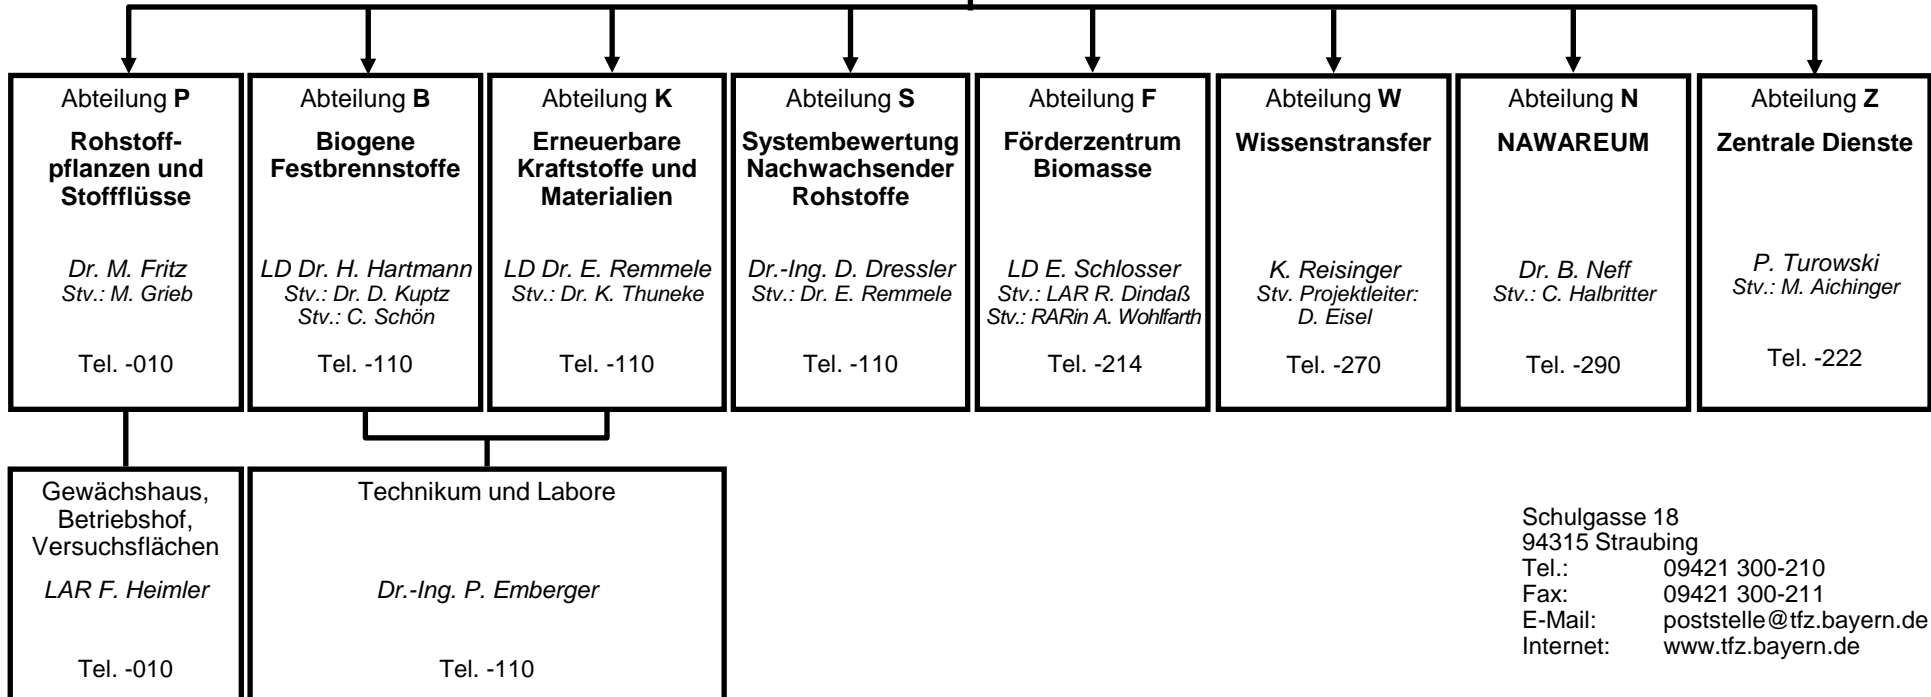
Abteilung **P**

**Rohstoffpflanzen und Stoffflüsse**

*Dr. M. Fritz*
*Stv.: M. Grieb*

Tel. -010

Abteilung **B**

**Biogene Festbrennstoffe**

*LD Dr. H. Hartmann*
*Stv.: Dr. D. Kuptz*
*Stv.: C. Schön*

Tel. -110

Abteilung **K**

**Erneuerbare Kraftstoffe und Materialien**

*LD Dr. E. Remmele*
*Stv.: Dr. K. Thuneke*

Tel. -110

Abteilung **S**

**Systembewertung Nachwachsender Rohstoffe**

*Dr.-Ing. D. Dressler*
*Stv.: Dr. E. Remmele*

Tel. -110

Abteilung **F**

**Förderzentrum Biomasse**

*LD E. Schlosser*
*Stv.: LAR R. Dindaß*
*Stv.: RARin A. Wohlfarth*

Tel. -214

Abteilung **W**

**Wissenstransfer**

*K. Reisinger*
*Stv. Projektleiter: D. Eisel*

Tel. -270

Abteilung **N**

**NAWAREUM**

*Dr. B. Neff*
*Stv.: C. Halbritter*

Tel. -290

Abteilung **Z**

**Zentrale Dienste**

*P. Turowski*
*Stv.: M. Aichinger*

Tel. -222

Gewächshaus, Betriebshof, Versuchsflächen

*LAR F. Heimler*

Tel. -010

Technikum und Labore

*Dr.-Ing. P. Emberger*

Tel. -110

Schulgasse 18
94315 Straubing
Tel.: 09421 300-210
Fax: 09421 300-211
E-Mail: poststelle@tfz.bayern.de
Internet: www.tfz.bayern.de